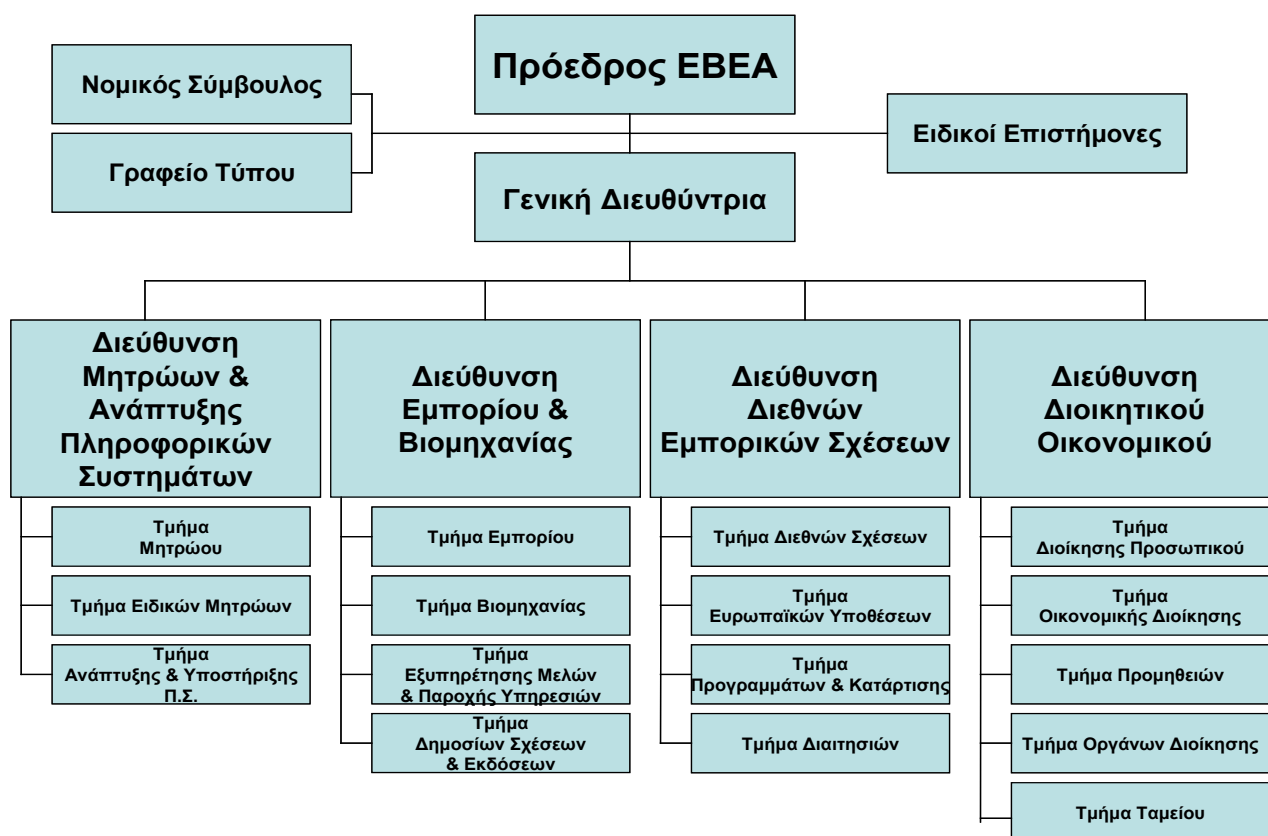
Πρόεδρος ΕΒΕΑ

Νομικός Σύμβουλος

Γραφείο Τύπου

Ειδικοί Επιστήμονες

Γενική Διευθύντρια

Διεύθυνση Μητρώων & Ανάπτυξης Πληροφορικών Συστημάτων

Τμήμα Μητρώου

Τμήμα Ειδικών Μητρώων

Τμήμα Ανάπτυξης & Υποστήριξης Π.Σ.

Διεύθυνση Εμπορίου & Βιομηχανίας

Τμήμα Εμπορίου

Τμήμα Βιομηχανίας

Τμήμα Εξυπηρέτησης Μελών & Παροχής Υπηρεσιών

Τμήμα Δημοσίων Σχέσεων & Εκδόσεων

Διεύθυνση Διεθνών Εμπορικών Σχέσεων

Τμήμα Διεθνών Σχέσεων

Τμήμα Ευρωπαϊκών Υποθέσεων

Τμήμα Προγραμμάτων & Κατάρτισης

Τμήμα Διαιτησιών

Διεύθυνση Διοικητικού Οικονομικού

Τμήμα Διοίκησης Προσωπικού

Τμήμα Οικονομικής Διοίκησης

Τμήμα Προμηθειών

Τμήμα Οργάνων Διοίκησης

Τμήμα Ταμείου